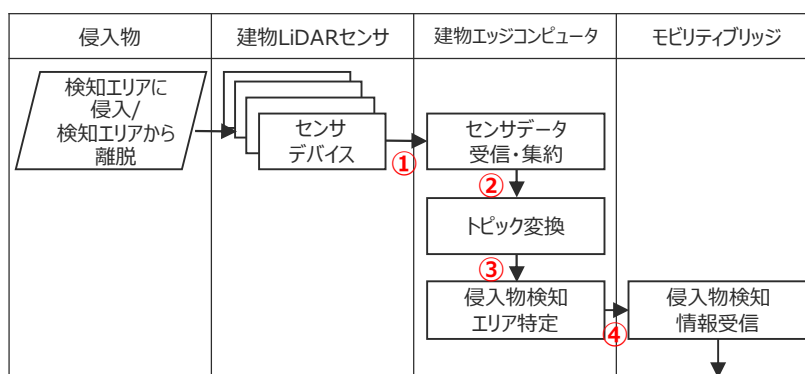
| 侵入物 | 建物LiDARセンサ | 建物エッジコンピュータ | モビリティブリッジ |
|---|---|---|---|
| 検知エリアに侵入/検知エリアから離脱 | センサデバイス | センサデータ受信・集約 | 侵入物検知情報受信 |

①
②
トピック変換
③
侵入物検知エリア特定
④